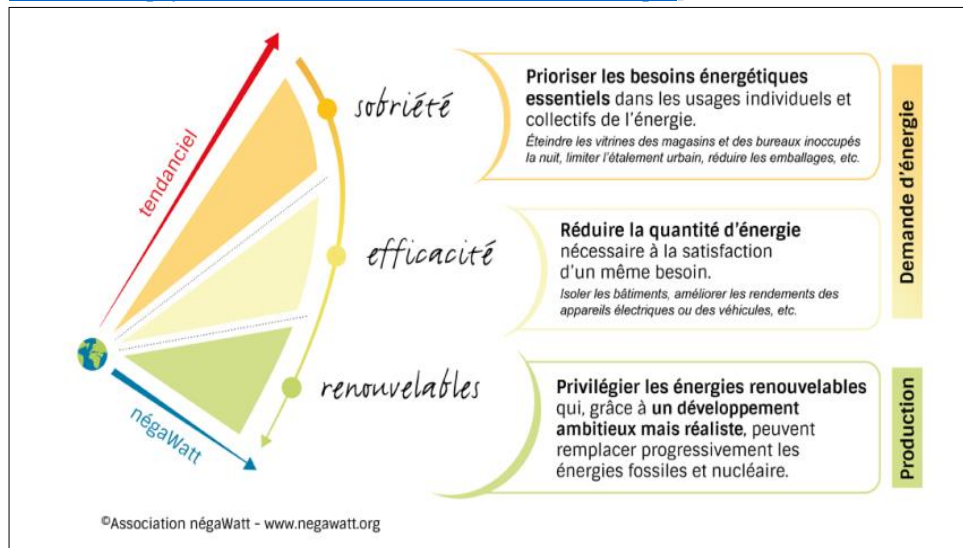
tendanciel

négaWatt

sobriété

efficacité

renouvelables

**Prioriser les besoins énergétiques essentiels** dans les usages individuels et collectifs de l'énergie.

*Éteindre les vitrines des magasins et des bureaux inoccupés la nuit, limiter l'étalement urbain, réduire les emballages, etc.*

**Réduire la quantité d'énergie** nécessaire à la satisfaction d'un même besoin.

*Isoler les bâtiments, améliorer les rendements des appareils électriques ou des véhicules, etc.*

Demande d'énergie

**Privilégier les énergies renouvelables** qui, grâce à **un développement ambitieux mais réaliste**, peuvent remplacer progressivement les énergies fossiles et nucléaire.

Production

©Association négaWatt - www.negawatt.org